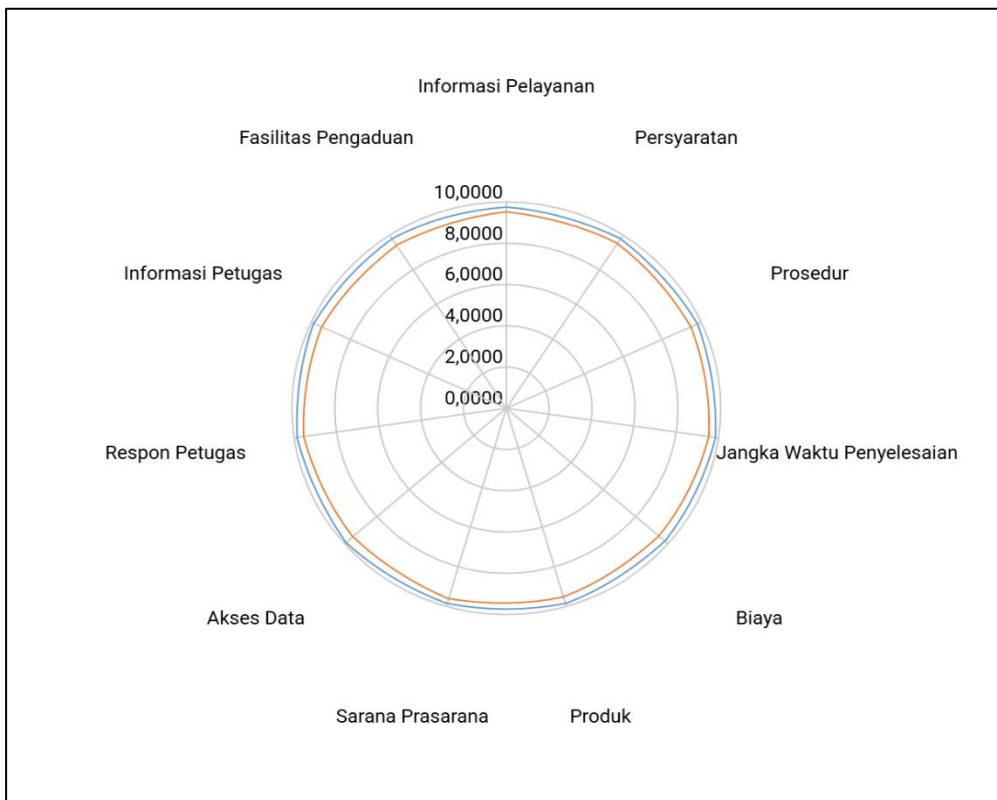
Informasi Pelayanan

Fasilitas Pengaduan

Persyaratan

10,0000
8,0000
6,0000
4,0000
2,0000
0,0000

Informasi Petugas

Prosedur

Respon Petugas

Jangka Waktu Penyelesaian

Akses Data

Biaya

Sarana Prasarana

Produk